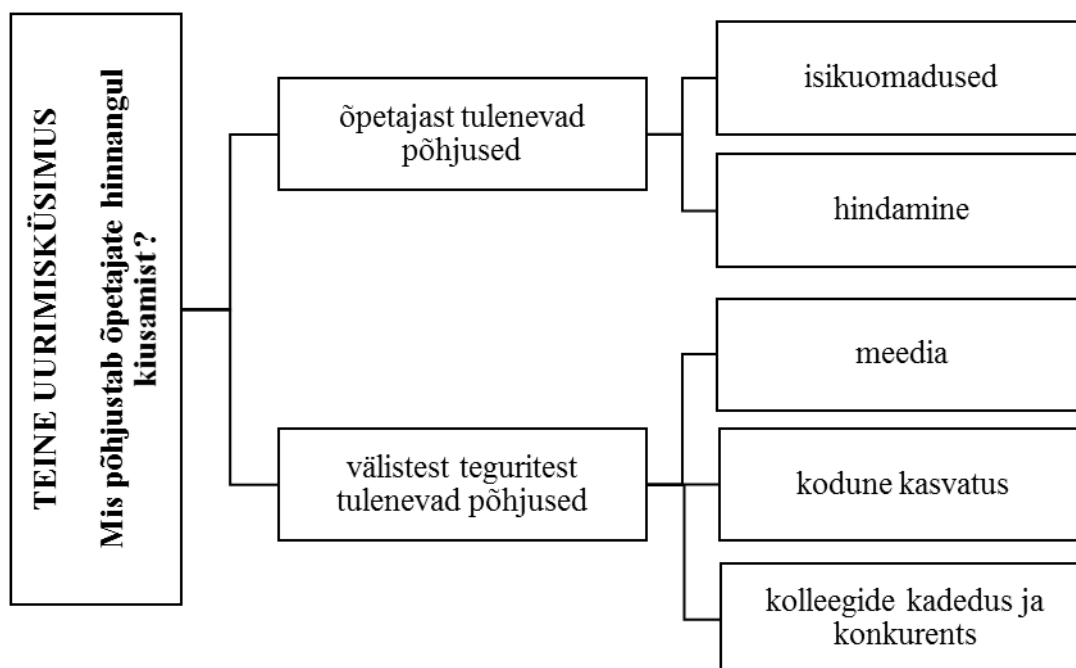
TEINE UURIMISKÜSIMUS
Mis põhjustab õpetajate hinnangul kiusamist?

õpetajast tulenevad põhjused

isikuomadused

hindamine

välistest teguritest tulenevad põhjused

meedia

kodune kasvatus

kolleegide kadedus ja konkurents